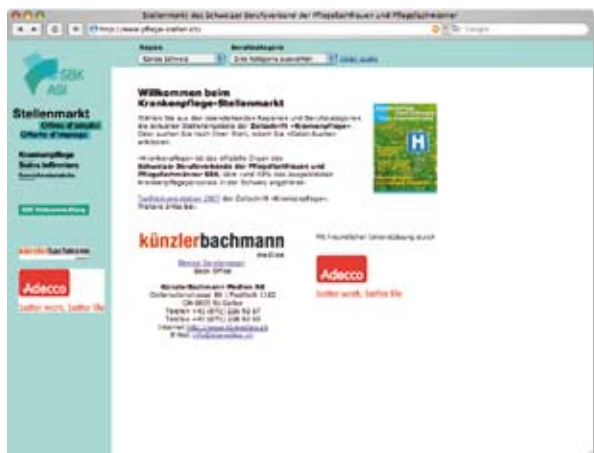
Stellenmarkt des Schweizer Berufsverband der Pflegefachfrauen und Pflegefachmänner

http://www.pflege-stellen.ch/

SBK ASI

Stellenmarkt
Offres d'emploi
Offerte d'impiego

Krankenpflege
Soins infirmiers
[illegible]

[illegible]

künzlerbachmann

Adecco
Sattler wurzt. Sattler Sie

Region
Ganze Schweiz

Berufskategorie
Eine Kategorie auswählen
Stellen suchen

Willkommen beim Krankenpflege-Stellenmarkt

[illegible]

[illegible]

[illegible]

künzlerbachmann
medien

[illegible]

Künzler-Bachmann Medien AG
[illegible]
CH-9001 St.Gallen
Telefon +41 (071) 226 92 92
Telefax +41 (071) 226 92 93
Internet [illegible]
E-Mail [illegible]

Mit freundlicher Unterstützung durch

Adecco
Sattler wurzt. Sattler Sie